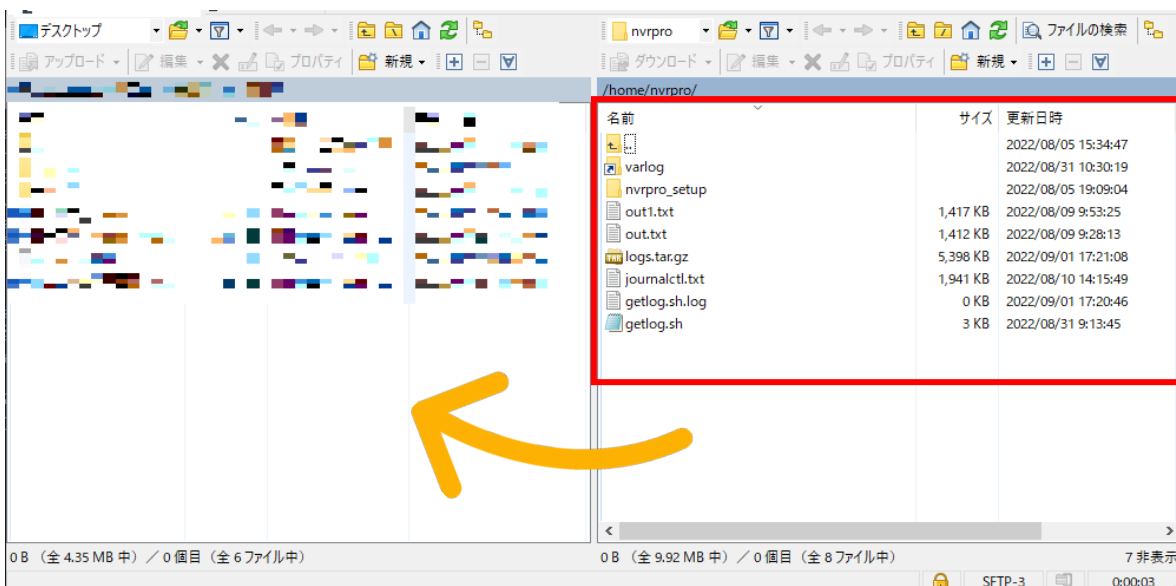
デスクトップ

アップロード | 編集 | プロパティ | 新規

nvrpro

ファイルの検索

ダウンロード | 編集 | プロパティ | 新規

/home/nvrpro/

| 名前 | サイズ | 更新日時 |
|---|---|---|
| .. | | 2022/08/05 15:34:47 |
| varlog | | 2022/08/31 10:30:19 |
| nvrpro_setup | | 2022/08/05 19:09:04 |
| out1.txt | 1,417 KB | 2022/08/09 9:53:25 |
| out.txt | 1,412 KB | 2022/08/09 9:28:13 |
| logs.tar.gz | 5,398 KB | 2022/09/01 17:21:08 |
| journalctl.txt | 1,941 KB | 2022/08/10 14:15:49 |
| getlog.sh.log | 0 KB | 2022/09/01 17:20:46 |
| getlog.sh | 3 KB | 2022/08/31 9:13:45 |

0 B (全 4.35 MB 中) / 0 個目 (全 6 ファイル中)

0 B (全 9.92 MB 中) / 0 個目 (全 8 ファイル中)

7 非表示

SFTP-3

0:00:03